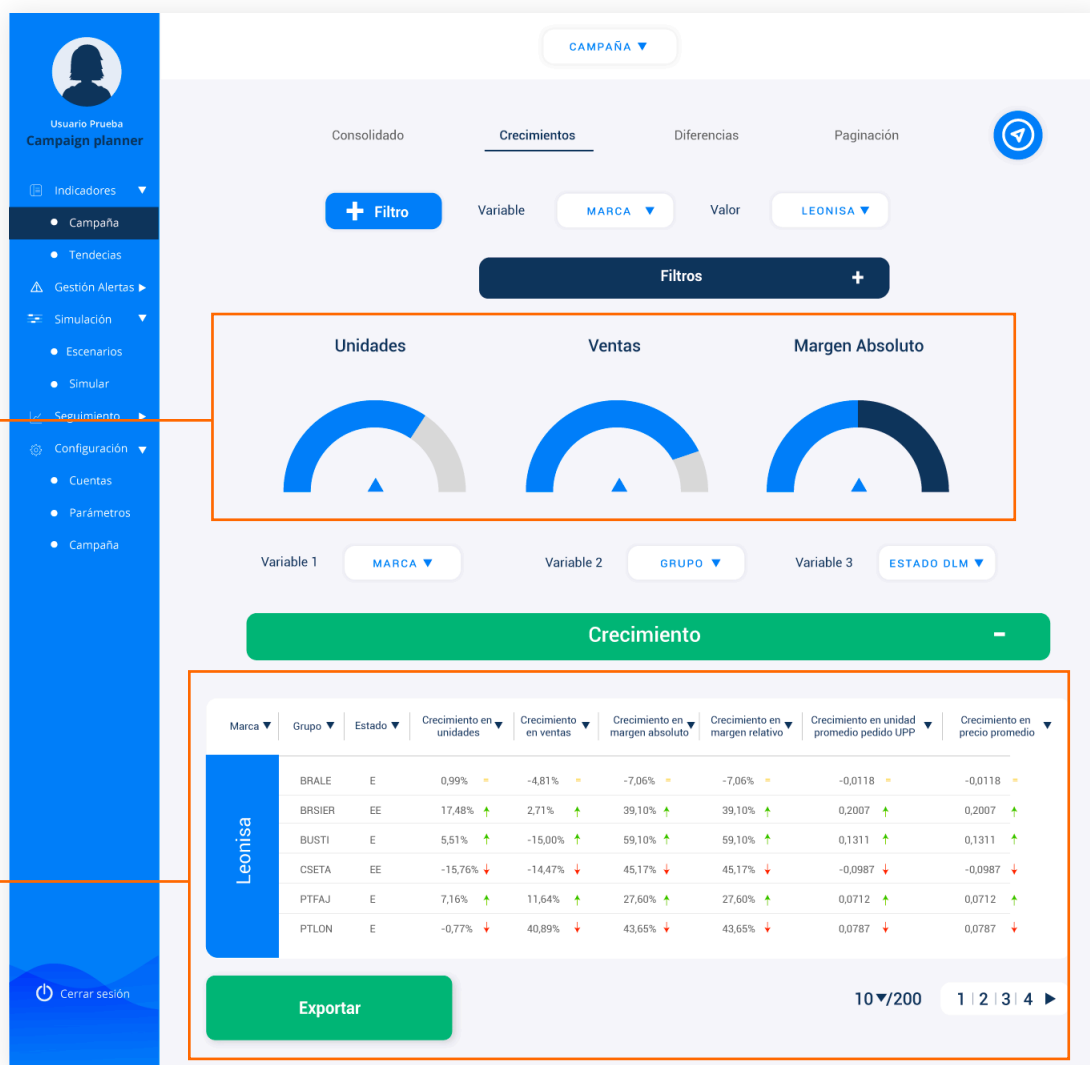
Usuario Prueba
Campaign planner

Indicadores ▼
Campaña
Tendecias
Gestión Alertas ▶
Simulación ▼
Escenarios
Simular
Seguimiento ▶
Configuración ▼
Cuentas
Parámetros
Campaña

Cerrar sesión

CAMPAÑA ▼

Consolidado
Crecimientos
Diferencias
Paginación

Filtro
Variable
MARCA ▼
Valor
LEONISA ▼

Filtros +

Unidades
Ventas
Margen Absoluto

Variable 1
MARCA ▼
Variable 2
GRUPO ▼
Variable 3
ESTADO DLM ▼

Crecimiento -

| Marca ▼ | Grupo ▼ | Estado ▼ | Crecimiento en unidades ▼ | Crecimiento en ventas ▼ | Crecimiento en margen absoluto ▼ | Crecimiento en margen relativo ▼ | Crecimiento en unidad promedio pedido UPP ▼ | Crecimiento en precio promedio ▼ |
|---|---|---|---|---|---|---|---|---|
| Leonisa | BRALE | E | 0,99% | -4,81% | -7,06% | -7,06% | -0,0118 | -0,0118 |
| | BRSIER | EE | 17,48% | 2,71% | 39,10% | 39,10% | 0,2007 | 0,2007 |
| | BUSTI | E | 5,51% | -15,00% | 59,10% | 59,10% | 0,1311 | 0,1311 |
| | CSETA | EE | -15,76% | -14,47% | 45,17% | 45,17% | -0,0987 | -0,0987 |
| | PTFAJ | E | 7,16% | 11,64% | 27,60% | 27,60% | 0,0712 | 0,0712 |
| | PTLON | E | -0,77% | 40,89% | 43,65% | 43,65% | 0,0787 | 0,0787 |

Exportar

10▼/200
1 | 2 | 3 | 4 ▶